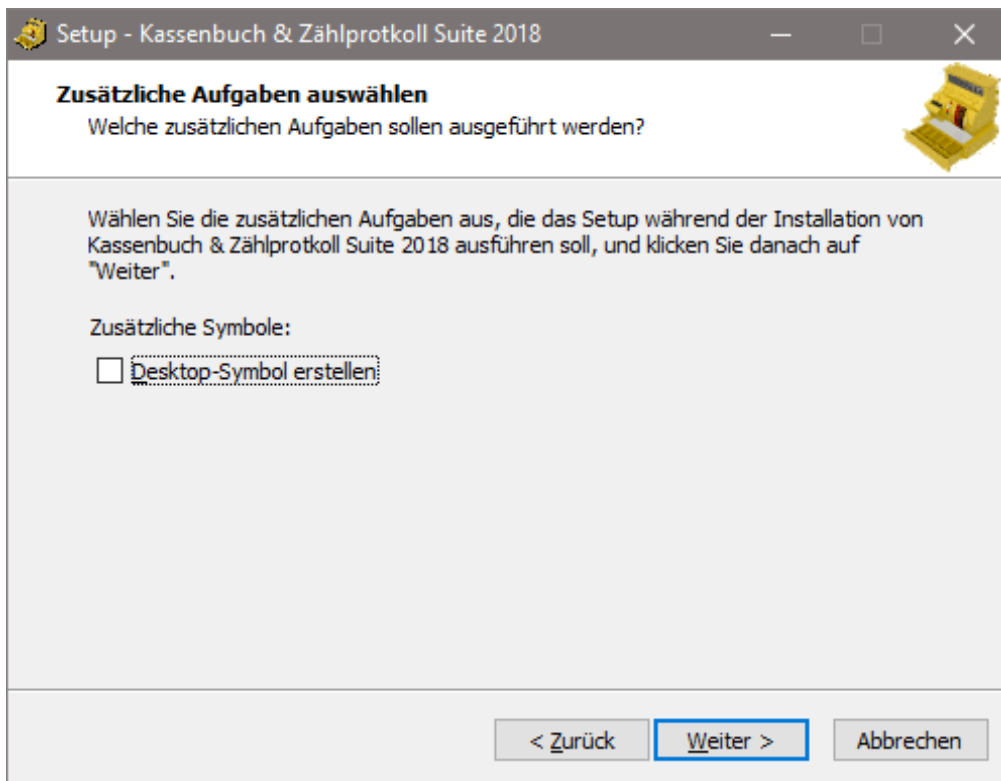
Setup - Kassenbuch & Zählprotkoll Suite 2018

Zusätzliche Aufgaben auswählen
Welche zusätzlichen Aufgaben sollen ausgeführt werden?

Wählen Sie die zusätzlichen Aufgaben aus, die das Setup während der Installation von Kassenbuch & Zählprotkoll Suite 2018 ausführen soll, und klicken Sie danach auf "Weiter".

Zusätzliche Symbole:

Desktop-Symbol erstellen

< Zurück
Weiter >
Abbrechen